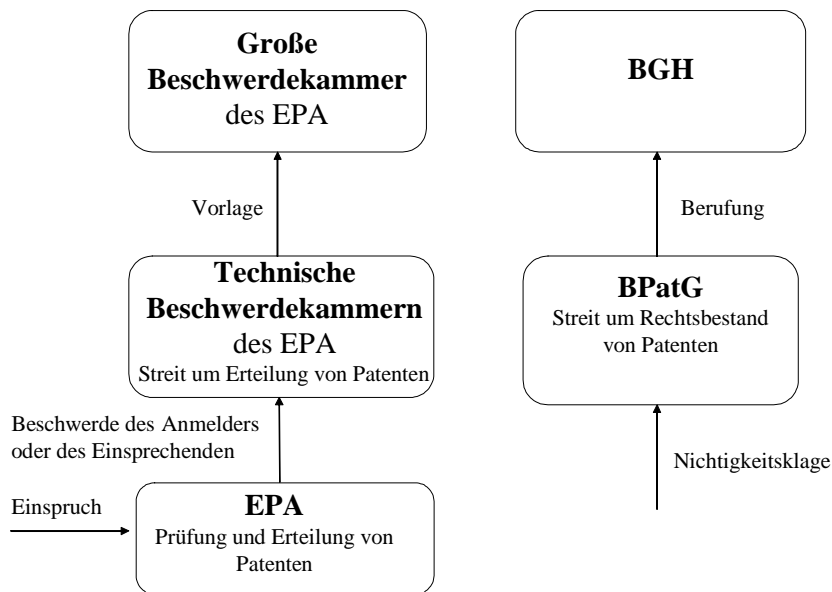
Große Beschwerdekammer des EPA

Vorlage

Technische Beschwerdekammern des EPA
Streit um Erteilung von Patenten

Beschwerde des Anmelders oder des Einsprechenden

Einspruch

EPA
Prüfung und Erteilung von Patenten

BGH

Berufung

BPatG
Streit um Rechtsbestand von Patenten

Nichtigkeitsklage